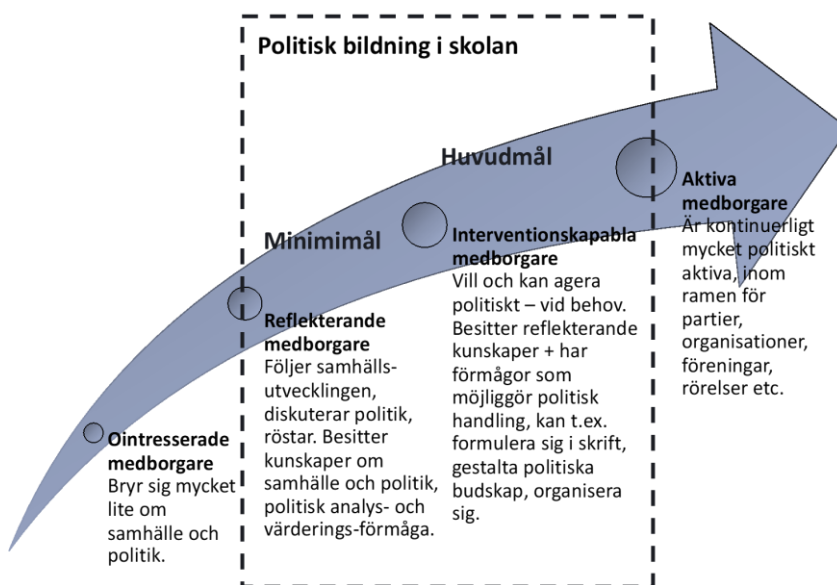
Politisk bildning i skolan

Huvudmål

Minimimål

Ointresserade medborgare
Bryr sig mycket lite om samhälle och politik.

Reflekterande medborgare
Följer samhällsutvecklingen, diskuterar politik, röstar. Besitter kunskaper om samhälle och politik, politisk analys- och värderings-förmåga.

Interventionskapabla medborgare
Vill och kan agera politiskt – vid behov. Besitter reflekterande kunskaper + har förmågor som möjliggör politisk handling, kan t.ex. formulera sig i skrift, gestalta politiska budskap, organisera sig.

Aktiva medborgare
Är kontinuerligt mycket politiskt aktiva, inom ramen för partier, organisationer, föreningar, rörelser etc.